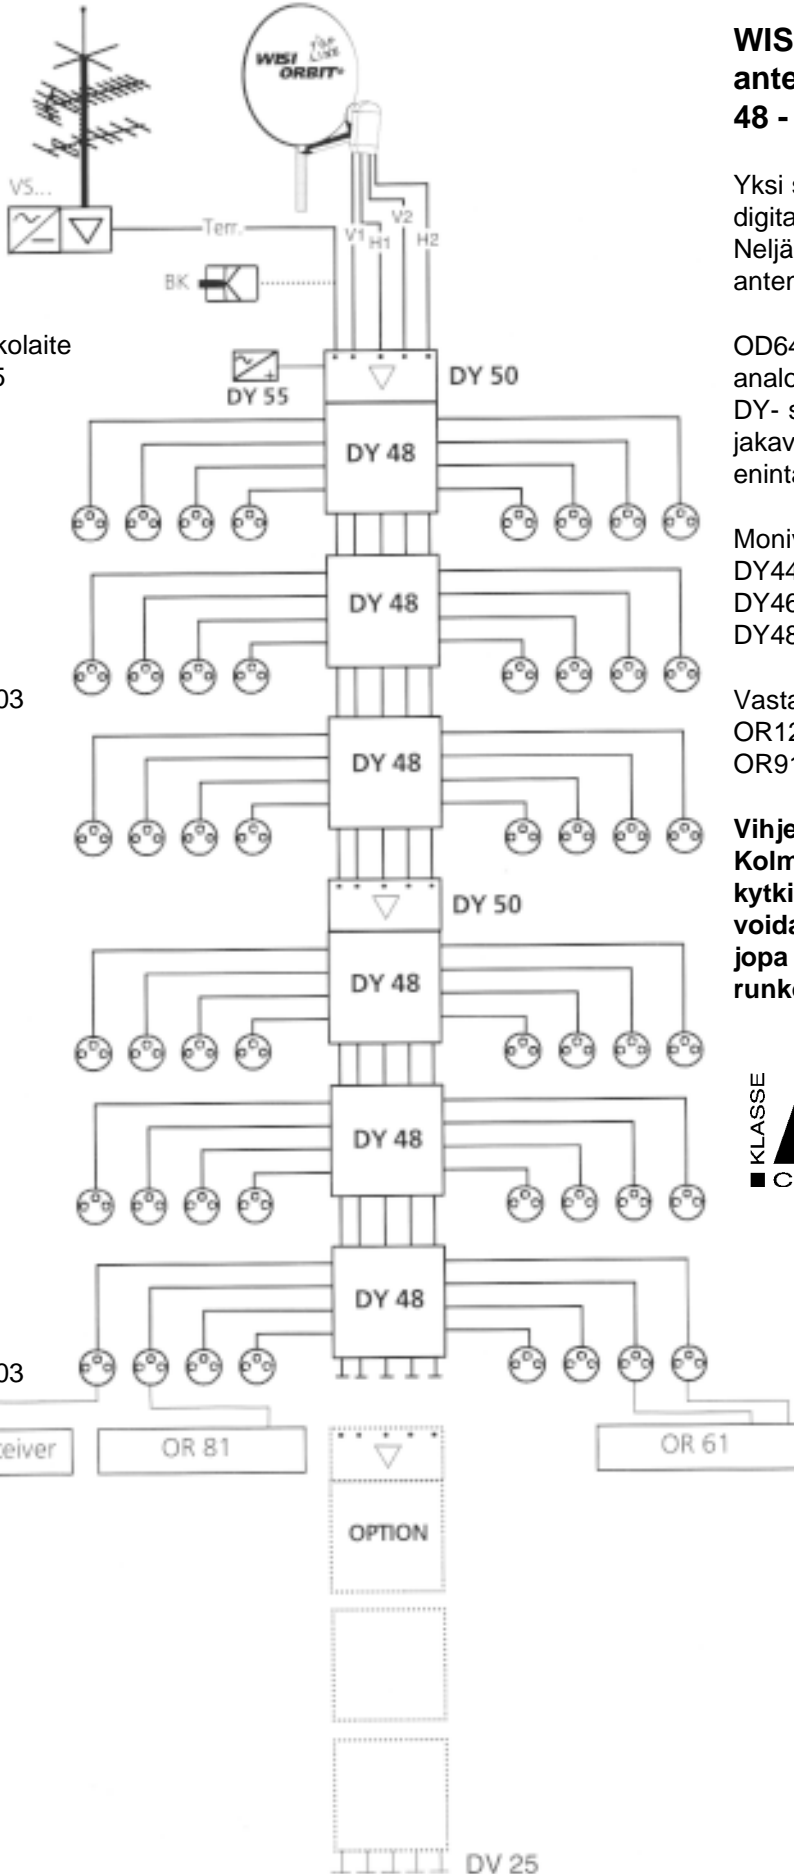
WISI ORBIT Top Line

VS...

Terr.

V1 H1 V2 H2

BK

kolaite
5

DY 55

DY 50

DY 48

DY 48

03

DY 48

DY 50

DY 48

DY 48

DY 48

03

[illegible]eiver

OR 81

OR 61

OPTION

DV 25

WIS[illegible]
ante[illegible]
48 - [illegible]

Yksi s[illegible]
digita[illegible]
Neljä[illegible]
anter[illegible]

OD64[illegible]
analo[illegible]
DY- s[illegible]
jakav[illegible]
eninta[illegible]

Moniv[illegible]
DY44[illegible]
DY46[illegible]
DY48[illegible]

Vasta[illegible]
OR12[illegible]
OR91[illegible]

Vihje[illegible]
Kolm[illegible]
kytki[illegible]
voida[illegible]
jopa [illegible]
runko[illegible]

KLASSE
C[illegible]